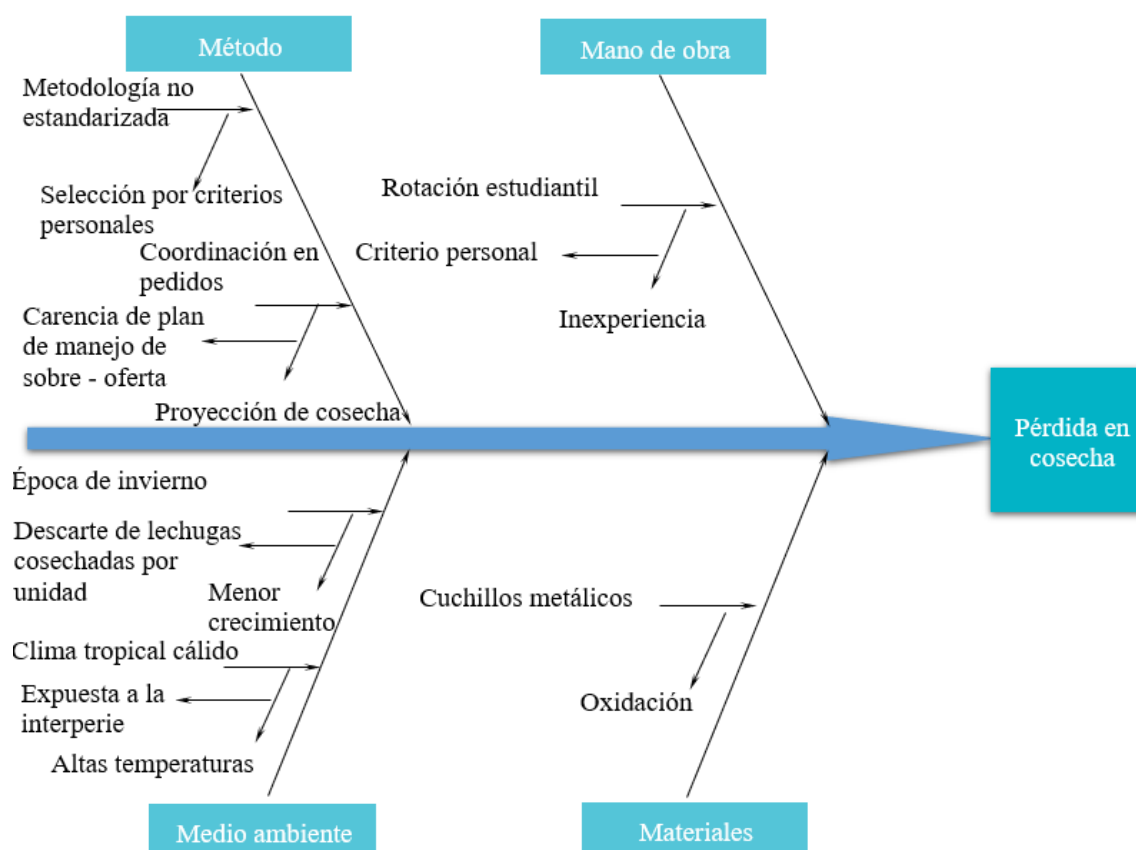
Método

Mano de obra

Metodología no estandarizada

Selección por criterios personales

Coordinación en pedidos

Carencia de plan de manejo de sobre - oferta

Proyección de cosecha

Rotación estudiantil

Criterio personal

Inexperiencia

Pérdida en cosecha

Época de invierno

Descarte de lechugas cosechadas por unidad

Menor crecimiento

Clima tropical cálido

Expuesta a la interperie

Altas temperaturas

Cuchillos metálicos

Oxidación

Medio ambiente

Materiales